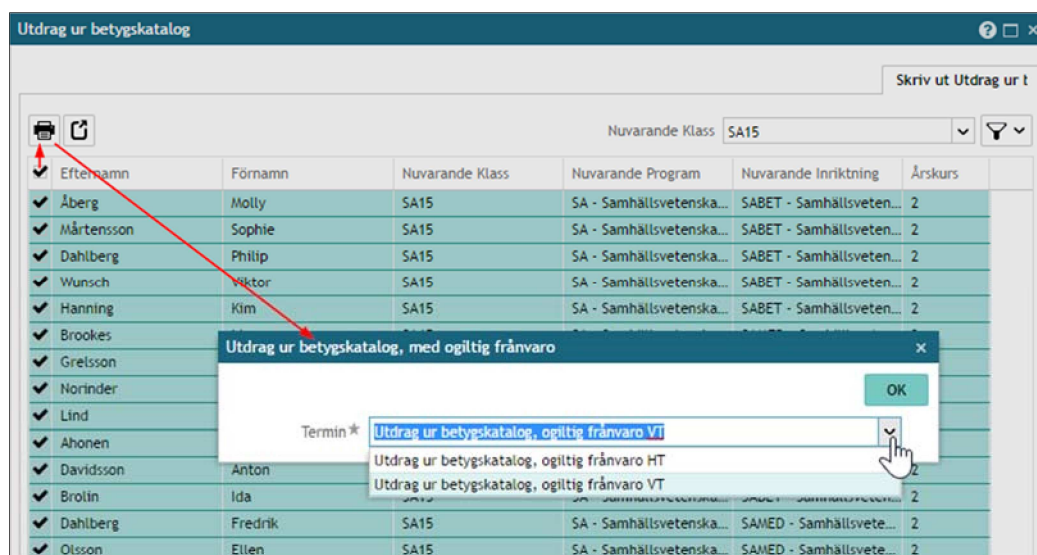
Utdrag ur betygskatalog

Skriv ut Utdrag ur b

Nuvarande Klass SA15

| ✔ | Efternamn | Förnamn | Nuvarande Klass | Nuvarande Program | Nuvarande Inriktning | Årskurs |
|---|---|---|---|---|---|---|
| ✔ | Åberg | Molly | SA15 | SA - Samhällsvetenska... | SABET - Samhällsveten... | 2 |
| ✔ | Mårtensson | Sophie | SA15 | SA - Samhällsvetenska... | SABET - Samhällsveten... | 2 |
| ✔ | Dahlberg | Philip | SA15 | SA - Samhällsvetenska... | SABET - Samhällsveten... | 2 |
| ✔ | Wunsch | Viktor | SA15 | SA - Samhällsvetenska... | SABET - Samhällsveten... | 2 |
| ✔ | Hanning | Kim | SA15 | SA - Samhällsvetenska... | SABET - Samhällsveten... | 2 |
| ✔ | Brookes | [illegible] | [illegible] | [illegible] | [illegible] | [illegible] |
| ✔ | Greisson | | | | | |
| ✔ | Norinder | | | | | |
| ✔ | Lind | | | | | |
| ✔ | Ahonen | | | | | |
| ✔ | Davidsson | Anton | | | | 2 |
| ✔ | Brolin | Ida | | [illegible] | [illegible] | 2 |
| ✔ | Dahlberg | Fredrik | SA15 | SA - Samhällsvetenska... | SAMED - Samhällsvete... | 2 |
| ✔ | Olsson | Ellen | SA15 | SA - Samhällsvetenska... | SAMED - Samhällsvete... | 2 |

Utdrag ur betygskatalog, med ogiltig frånvaro
×
OK
Termin ★ Utdrag ur betygskatalog, ogiltig frånvaro VT
Utdrag ur betygskatalog, ogiltig frånvaro HT
Utdrag ur betygskatalog, ogiltig frånvaro VT